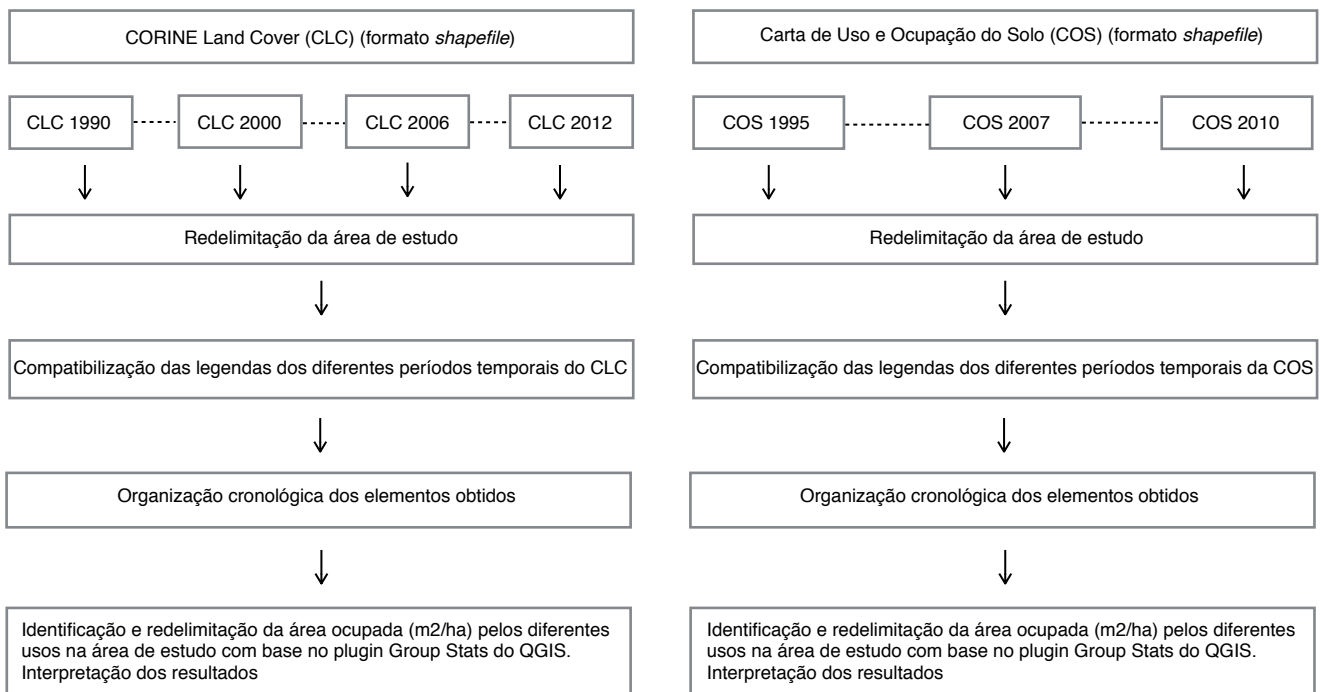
CORINE Land Cover (CLC) (formato *shapefile*)

CLC 1990

CLC 2000

CLC 2006

CLC 2012

Redelimitação da área de estudo

Compatibilização das legendas dos diferentes períodos temporais do CLC

Organização cronológica dos elementos obtidos

Identificação e redelimitação da área ocupada (m2/ha) pelos diferentes usos na área de estudo com base no plugin Group Stats do QGIS. Interpretação dos resultados

Carta de Uso e Ocupação do Solo (COS) (formato *shapefile*)

COS 1995

COS 2007

COS 2010

Redelimitação da área de estudo

Compatibilização das legendas dos diferentes períodos temporais da COS

Organização cronológica dos elementos obtidos

Identificação e redelimitação da área ocupada (m2/ha) pelos diferentes usos na área de estudo com base no plugin Group Stats do QGIS. Interpretação dos resultados